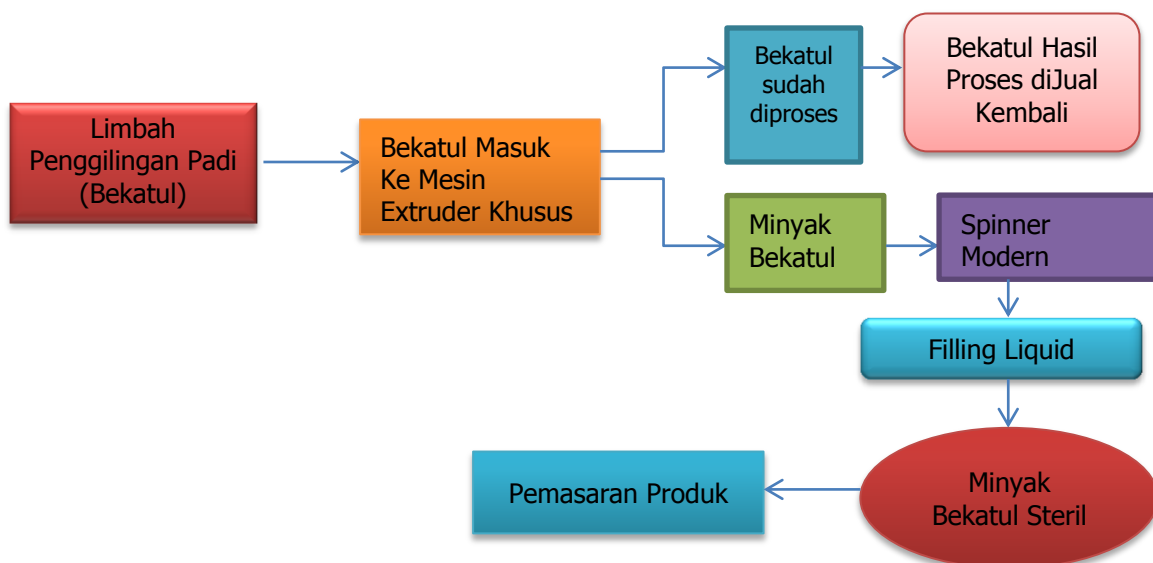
Limbah Penggilingan Padi (Bekatul)

Bekatul Masuk Ke Mesin Extruder Khusus

Bekatul sudah diproses

Bekatul Hasil Proses diJual Kembali

Minyak Bekatul

Spinner Modern

Filling Liquid

Minyak Bekatul Steril

Pemasaran Produk